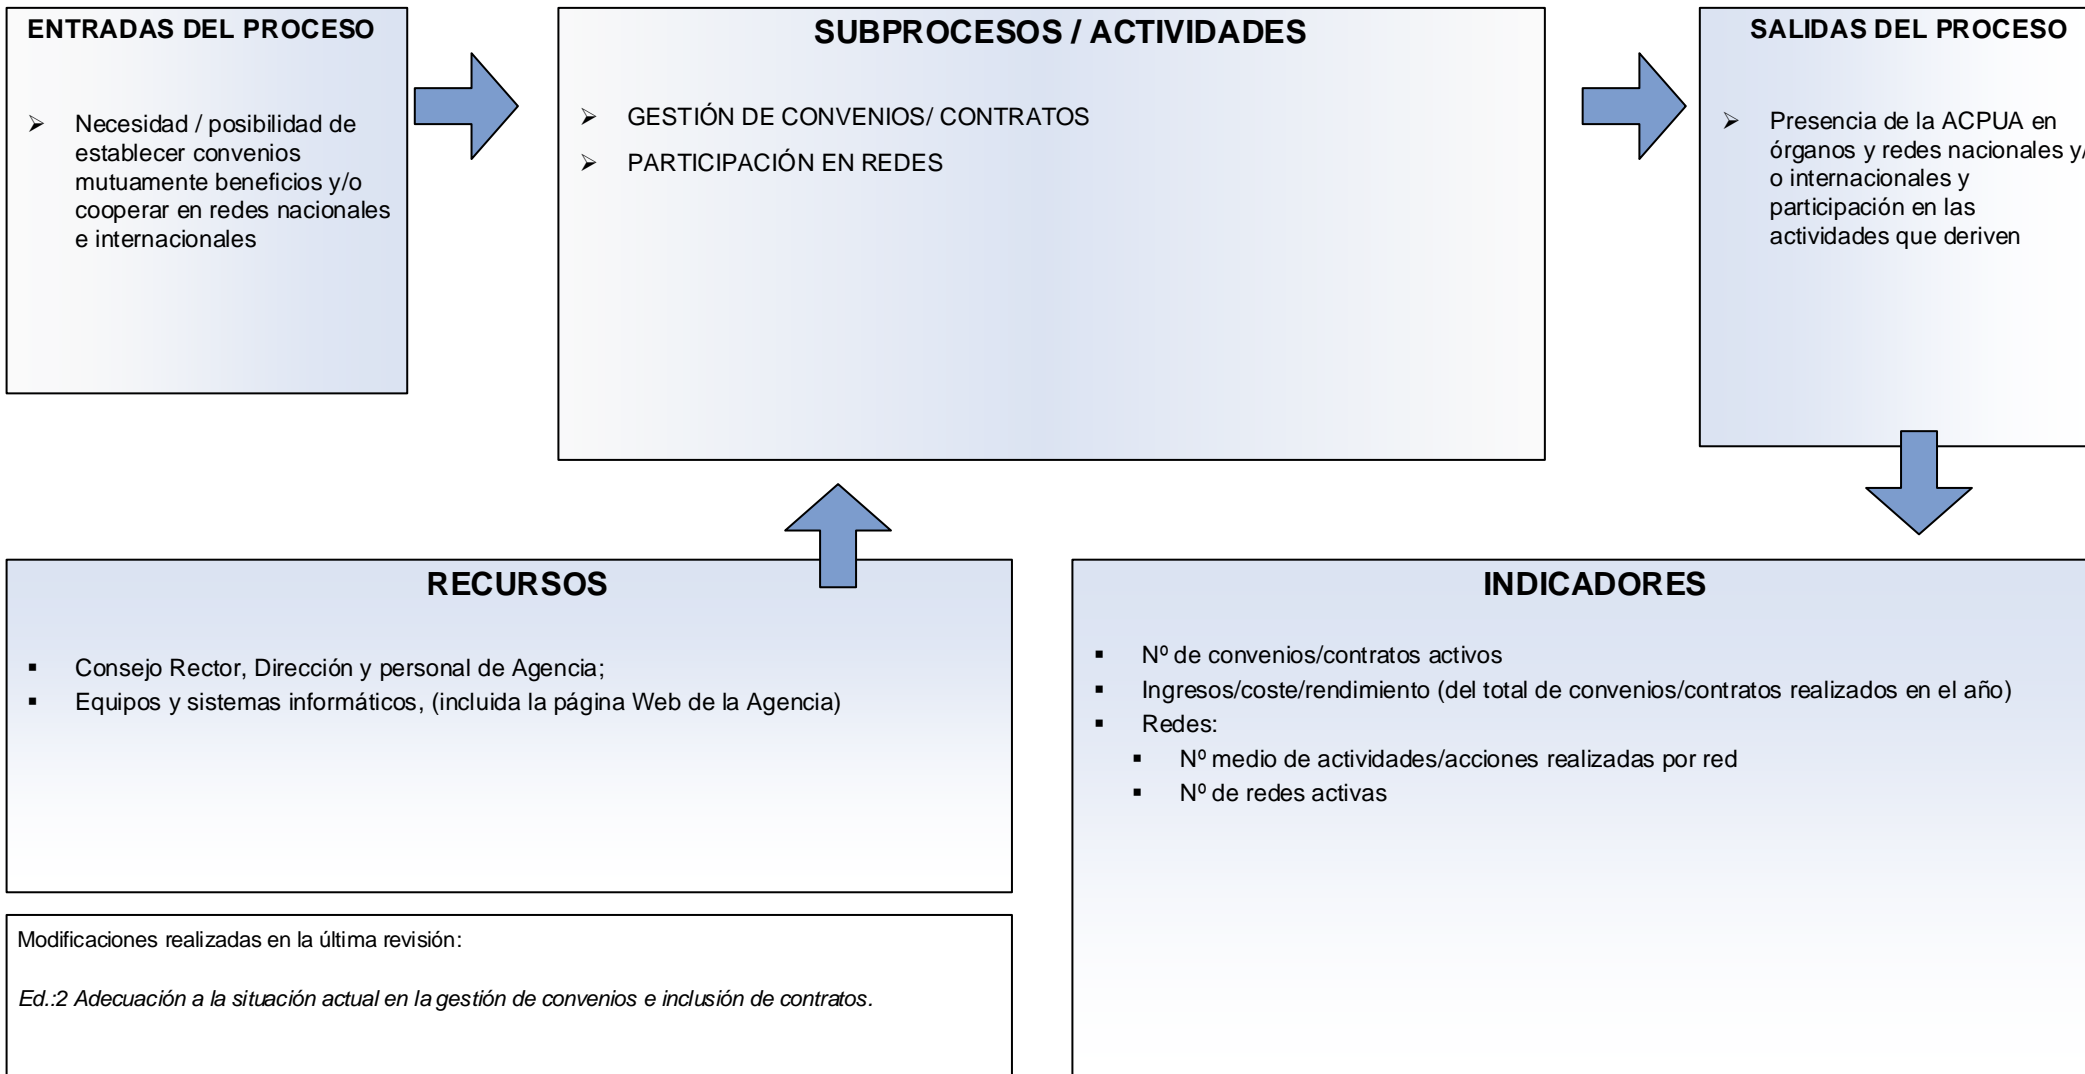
ENTRADAS DEL PROCESO

➢ Necesidad / posibilidad de establecer convenios mutuamente beneficios y/o cooperar en redes nacionales e internacionales

SUBPROCESOS / ACTIVIDADES

➢ GESTIÓN DE CONVENIOS/ CONTRATOS
➢ PARTICIPACIÓN EN REDES

SALIDAS DEL PROCESO

➢ Presencia de la ACPUA en órganos y redes nacionales y/o internacionales y participación en las actividades que deriven

RECURSOS

▪ Consejo Rector, Dirección y personal de Agencia;
▪ Equipos y sistemas informáticos, (incluida la página Web de la Agencia)

INDICADORES

▪ Nº de convenios/contratos activos
▪ Ingresos/coste/rendimiento (del total de convenios/contratos realizados en el año)
▪ Redes:
  ▪ Nº medio de actividades/acciones realizadas por red
  ▪ Nº de redes activas

Modificaciones realizadas en la última revisión:

Ed.:2 Adecuación a la situación actual en la gestión de convenios e inclusión de contratos.